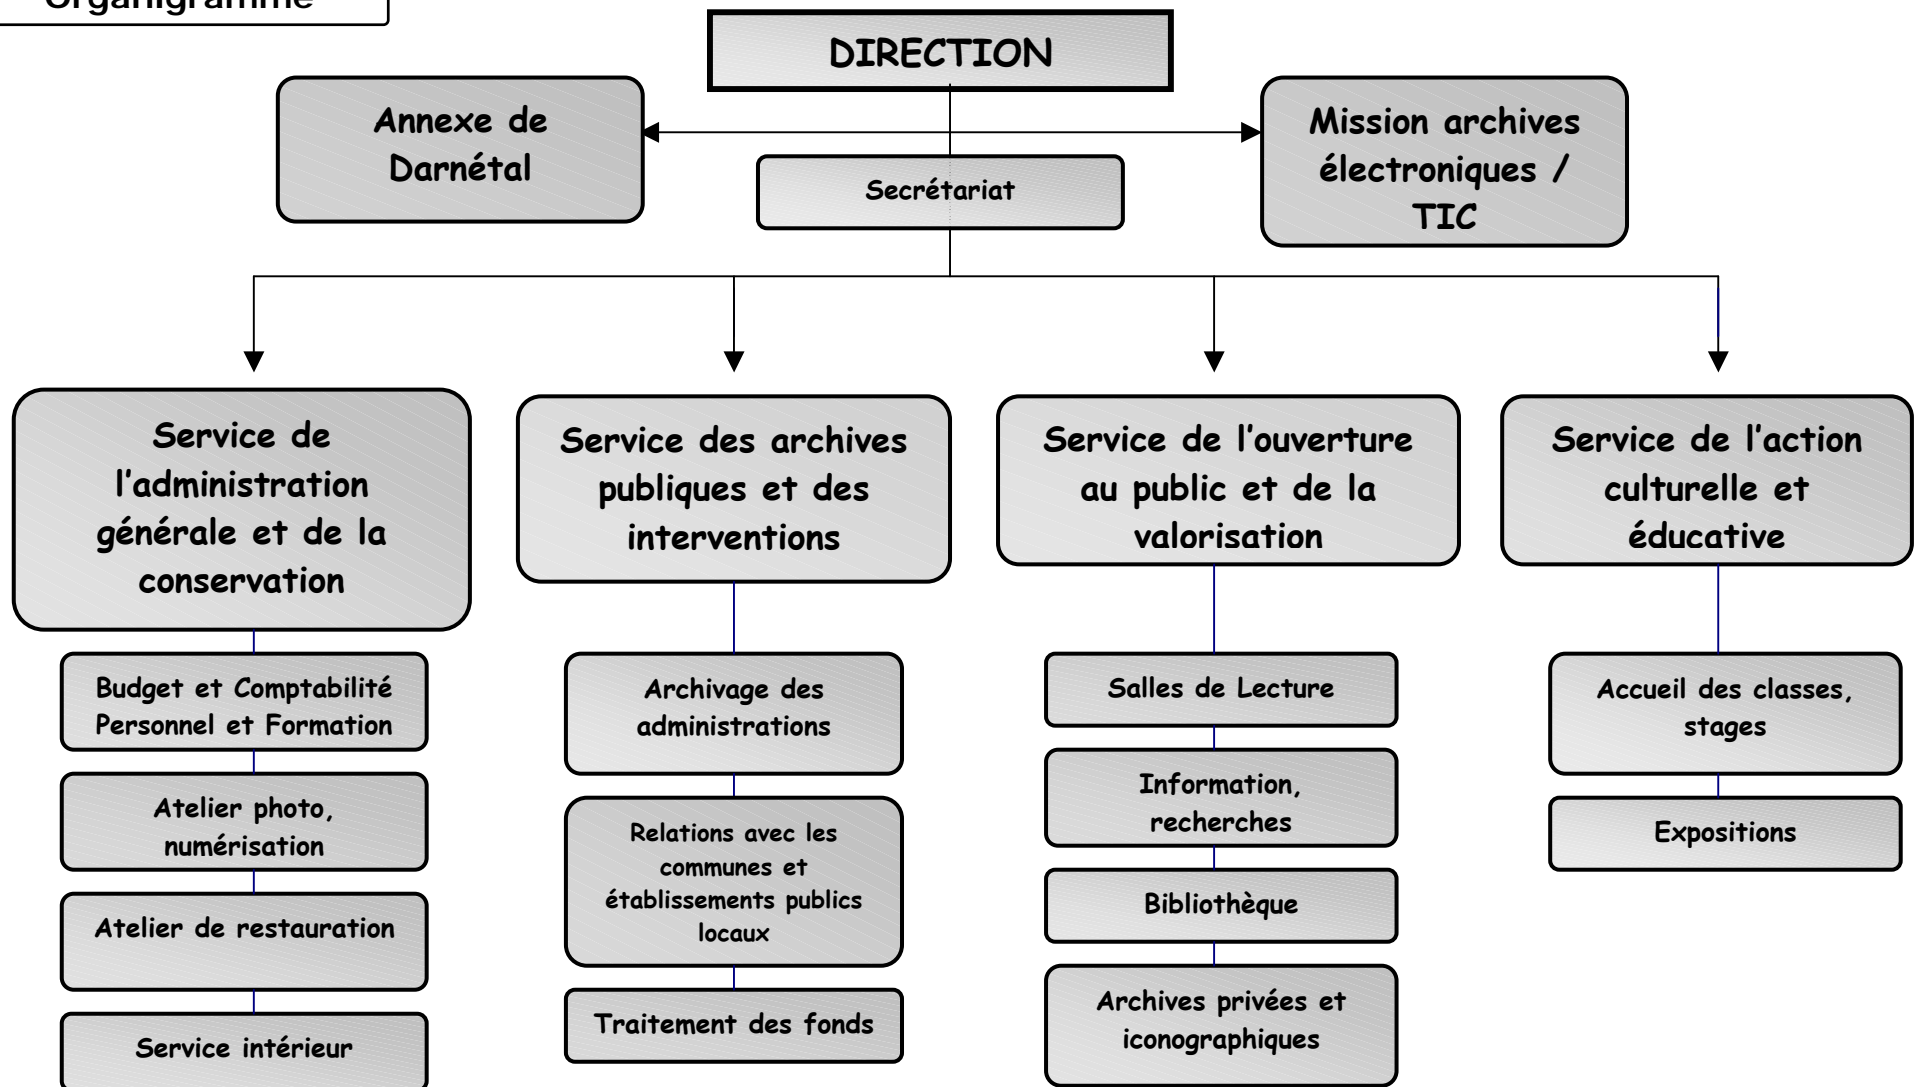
Organigramme

DIRECTION

Annexe de Darnétal

Secrétariat

Mission archives électroniques / TIC

Service de l'administration générale et de la conservation

Budget et Comptabilité Personnel et Formation

Atelier photo, numérisation

Atelier de restauration

Service intérieur

Service des archives publiques et des interventions

Archivage des administrations

Relations avec les communes et établissements publics locaux

Traitement des fonds

Service de l'ouverture au public et de la valorisation

Salles de Lecture

Information, recherches

Bibliothèque

Archives privées et iconographiques

Service de l'action culturelle et éducative

Accueil des classes, stages

Expositions